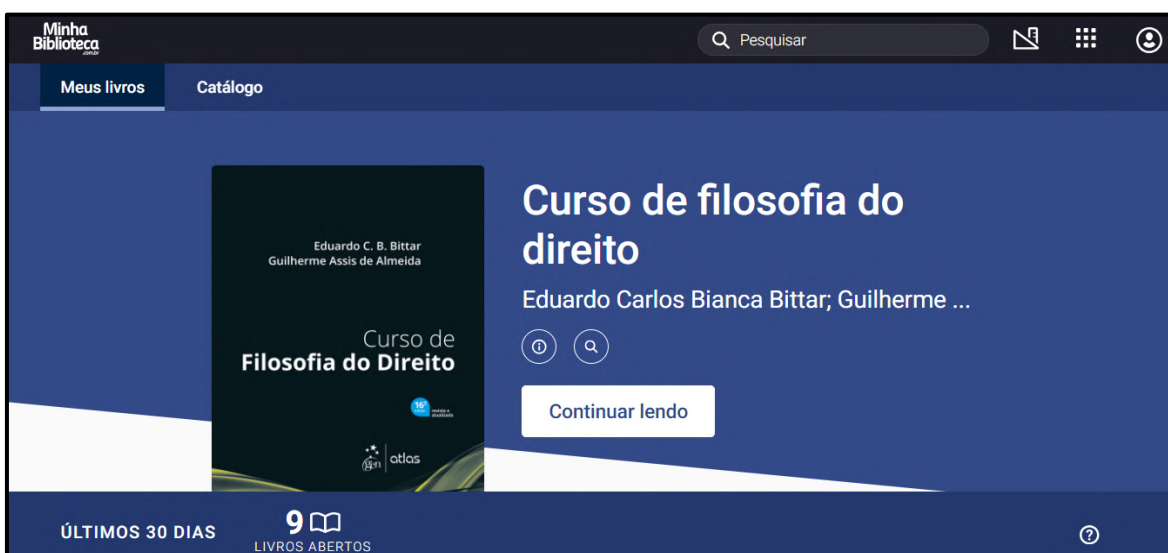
Minha Biblioteca .com.br

Pesquisar

Meus livros

Catálogo

Eduardo C. B. Bittar
Guilherme Assis de Almeida

Curso de
Filosofia do Direito

16ª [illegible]

gen atlas

Curso de filosofia do direito

Eduardo Carlos Bianca Bittar; Guilherme ...

Continuar lendo

ÚLTIMOS 30 DIAS

9

LIVROS ABERTOS